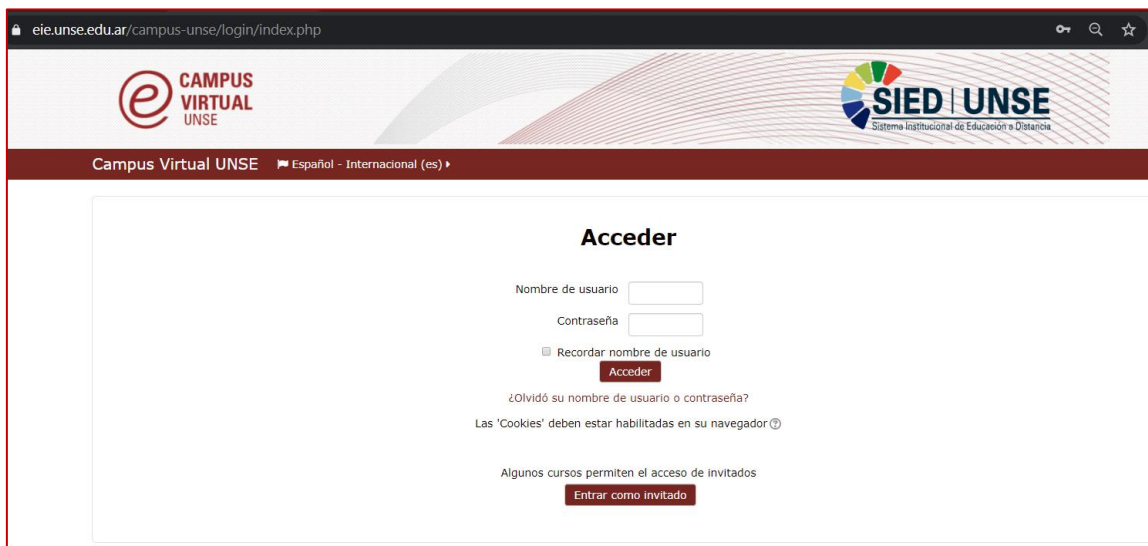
eie.unse.edu.ar/campus-unse/login/index.php

e CAMPUS VIRTUAL UNSE

SIED | UNSE
Sistema Institucional de Educación a Distancia

Campus Virtual UNSE Español - Internacional (es)

Acceder

Nombre de usuario

Contraseña

Recordar nombre de usuario

Acceder

¿Olvidó su nombre de usuario o contraseña?

Las 'Cookies' deben estar habilitadas en su navegador

Algunos cursos permiten el acceso de invitados

Entrar como invitado